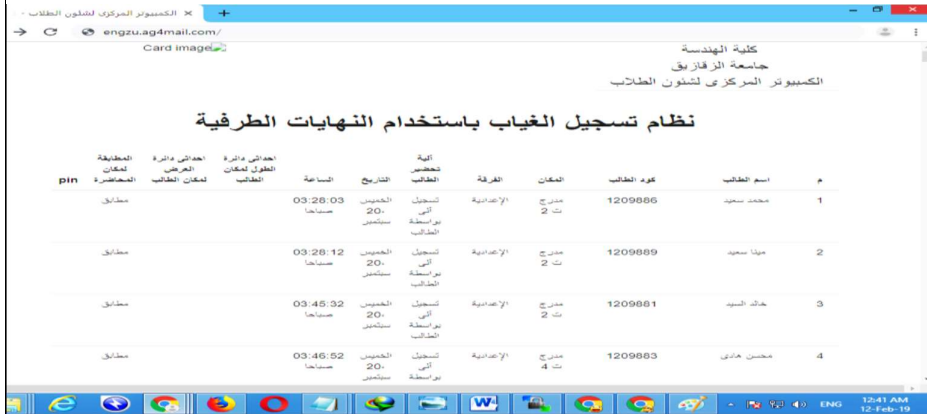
الكمبيوتر المركزى لشئون الطلاب - ×

engzu.ag4mail.com/

Card image

كلية الهندسة
جامعة الزقازيق
الكمبيوتر المركزى لشئون الطلاب

نظام تسجيل الغياب باستخدام النهايات الطرفية

| م | اسم الطالب | كود الطالب | المكان | الفرقة | آلية تحضير الطالب | التاريخ | الساعة | احداثى دائرة الطول لمكان الطالب | احداثى دائرة العرض لمكان الطالب | المطابقة لمكان المحاضرة | pin |
|---|---|---|---|---|---|---|---|---|---|---|---|
| 1 | محمد سعيد | 1209886 | مدرج ت 2 | الإعدادية | تسجيل آلى بواسطة الطالب | الخميس 20- سبتمبر | 03:28:03 صباحا | | | مطابق | |
| 2 | مينا سعيد | 1209889 | مدرج ت 2 | الإعدادية | تسجيل آلى بواسطة الطالب | الخميس 20- سبتمبر | 03:28:12 صباحا | | | مطابق | |
| 3 | خالد السيد | 1209881 | مدرج ت 2 | الإعدادية | تسجيل آلى بواسطة الطالب | الخميس 20- سبتمبر | 03:45:32 صباحا | | | مطابق | |
| 4 | محسن هادى | 1209883 | مدرج ت 4 | الإعدادية | تسجيل آلى بواسطة الطالب | الخميس 20- سبتمبر | 03:46:52 صباحا | | | مطابق | |

ENG 12:41 AM 12-Feb-19